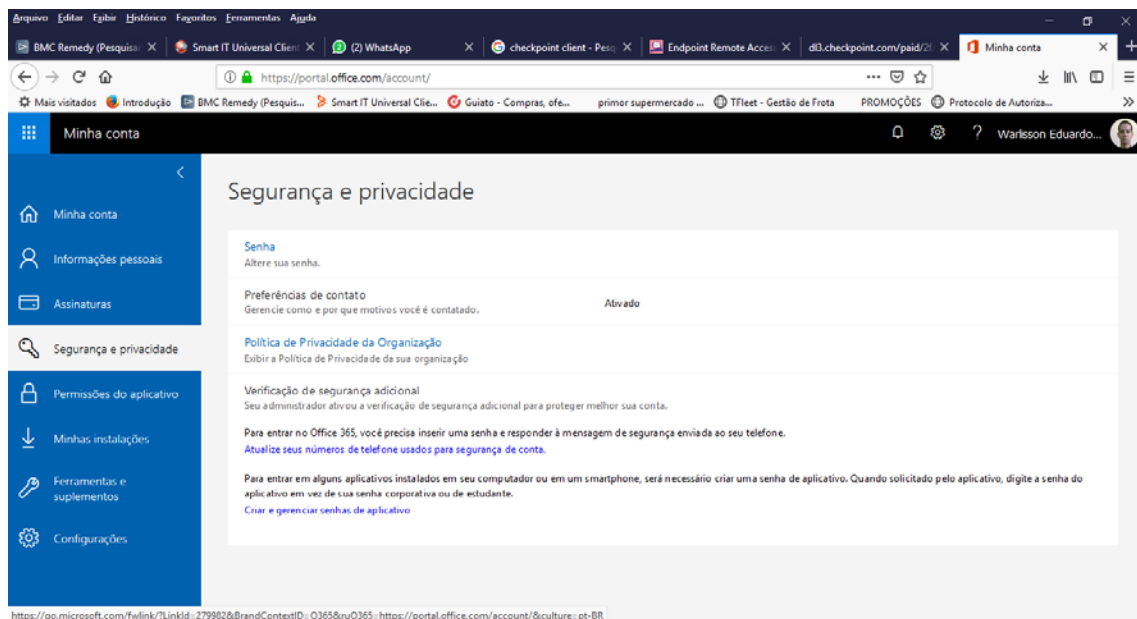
Arquivo Editar Exibir Histórico Favoritos Ferramentas Ajuda

BMC Remedy (Pesquisar ×
Smart IT Universal Client ×
(2) WhatsApp ×
checkpoint client - Pesq ×
Endpoint Remote Access ×
dl3.checkpoint.com/paid/2( ×
Minha conta ×

https://portal.office.com/account/

Mais visitados Introdução BMC Remedy (Pesquis... Smart IT Universal Clie... Guiato - Compras, ofe... primor supermercado ... TFleet - Gestão de Frota PROMOÇÕES Protocolo de Autoriza...

Minha conta

? Warlisson Eduardo...

Minha conta
Informações pessoais
Assinaturas
Segurança e privacidade
Permissões do aplicativo
Minhas instalações
Ferramentas e suplementos
Configurações

Segurança e privacidade

Senha
Altere sua senha.

Preferências de contato
Gerencie como e por que motivos você é contatado.
Ativado

Política de Privacidade da Organização
Exibir a Política de Privacidade da sua organização

Verificação de segurança adicional
Seu administrador ativou a verificação de segurança adicional para proteger melhor sua conta.

Para entrar no Office 365, você precisa inserir uma senha e responder à mensagem de segurança enviada ao seu telefone.
Atualize seus números de telefone usados para segurança de conta.

Para entrar em alguns aplicativos instalados em seu computador ou em um smartphone, será necessário criar uma senha de aplicativo. Quando solicitado pelo aplicativo, digite a senha do aplicativo em vez de sua senha corporativa ou de estudante.
Criar e gerenciar senhas de aplicativo

https://go.microsoft.com/fwlink/?LinkId=279982&BrandContextID=O365&ru0365=https://portal.office.com/account/&culture=pt-BR